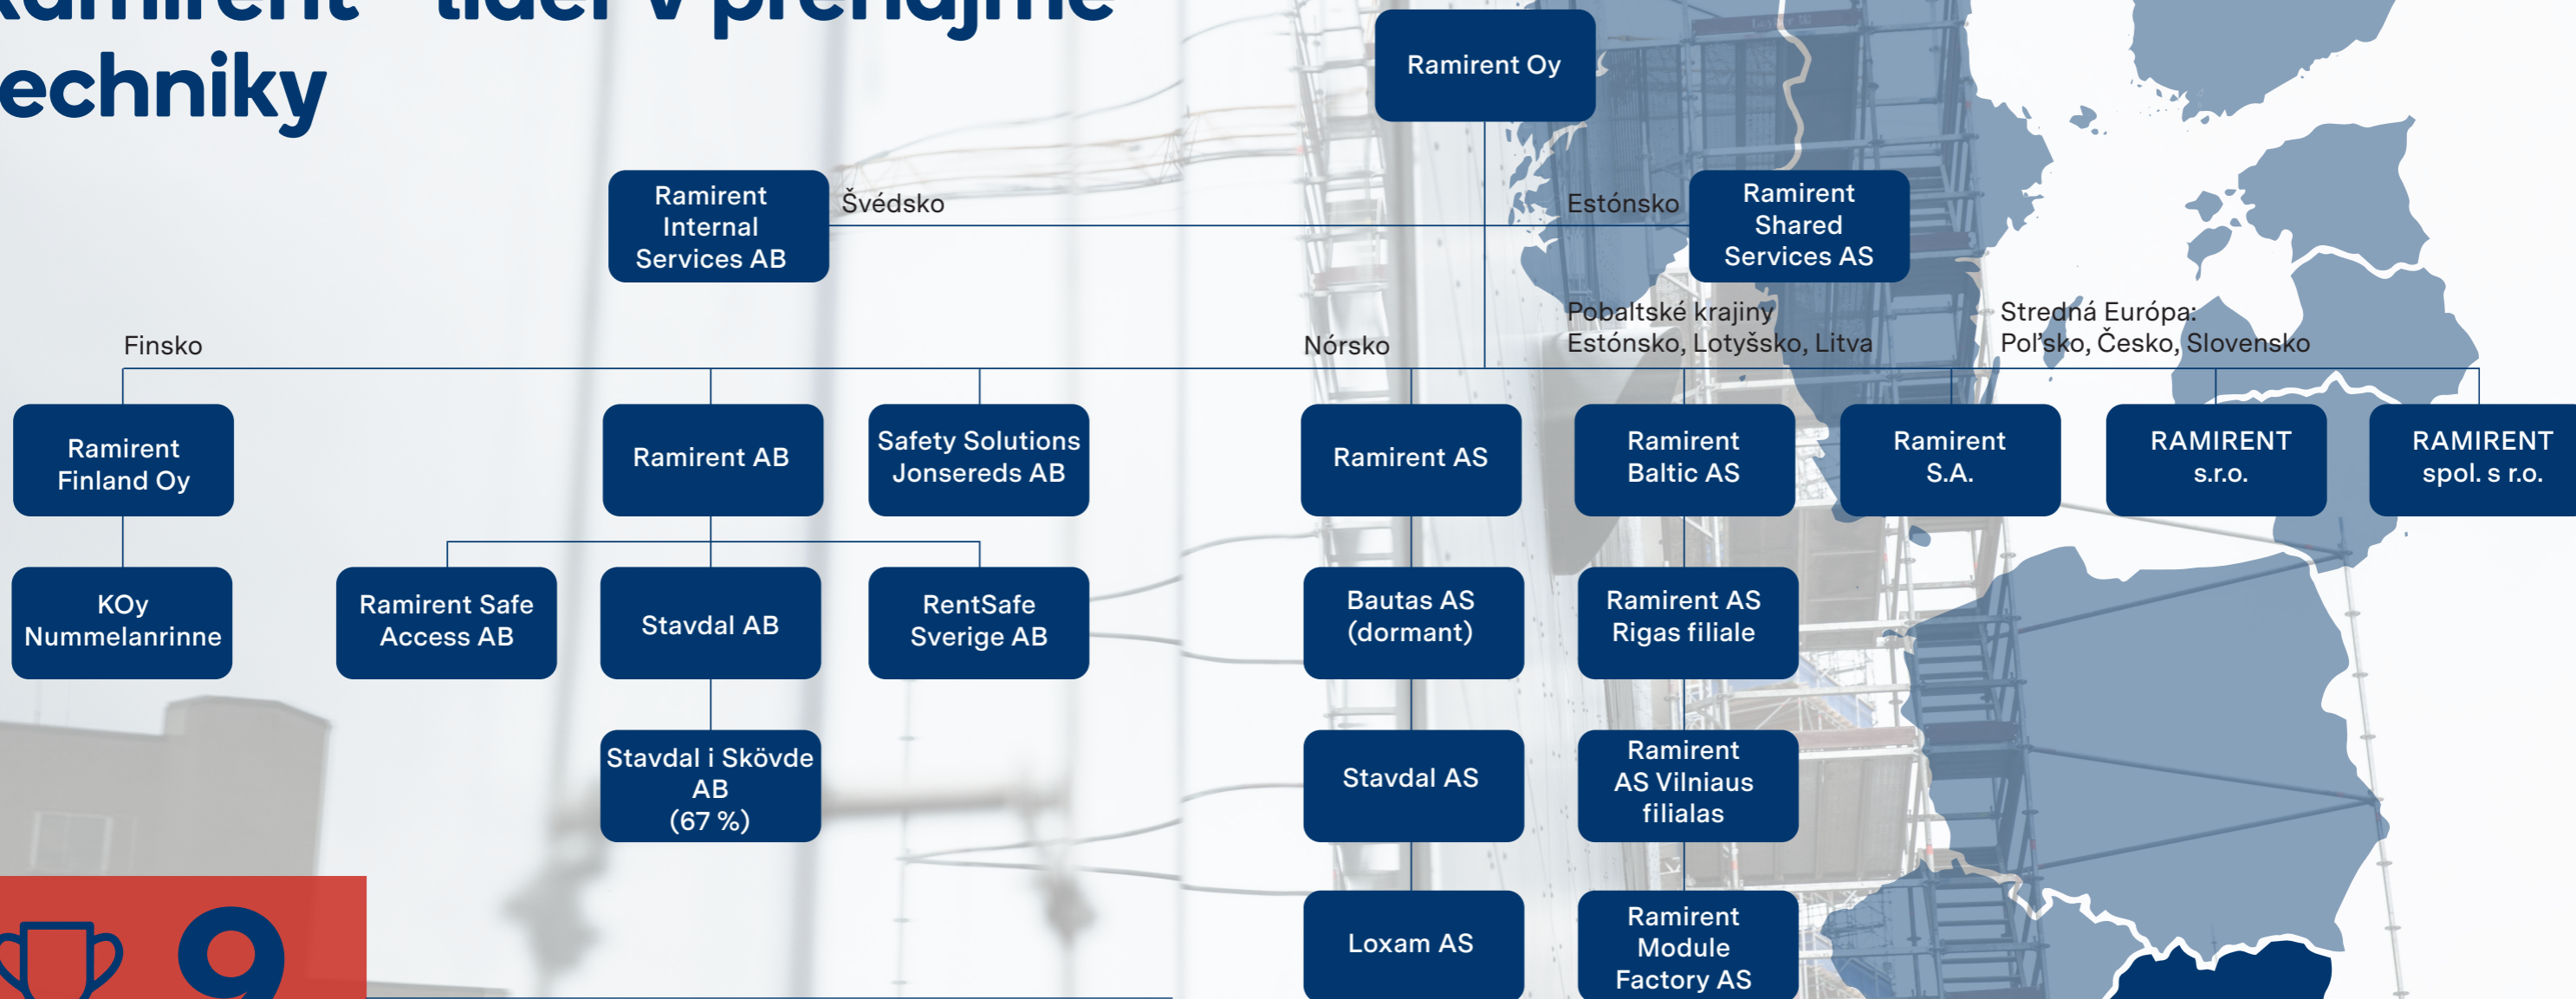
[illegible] – líder v prenájme
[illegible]echniky

Ramirent Oy

Ramirent Internal Services AB

Švédsko

Estónsko

Ramirent Shared Services AS

Pobaltské krajiny
Estónsko, Lotyšsko, Litva

Stredná Európa:
Poľsko, Česko, Slovensko

Finsko

Nórsko

Ramirent Finland Oy

Ramirent AB

Safety Solutions Jonsereds AB

Ramirent AS

Ramirent Baltic AS

Ramirent S.A.

RAMIRENT s.r.o.

RAMIRENT spol. s r.o.

KOy Nummelanrinne

Ramirent Safe Access AB

Stavdal AB

RentSafe Sverige AB

Bautas AS (dormant)

Ramirent AS Rigas filiale

Stavdal i Skövde AB (67 %)

Stavdal AS

Ramirent AS Vilniaus filialas

Loxam AS

Ramirent Module Factory AS

9